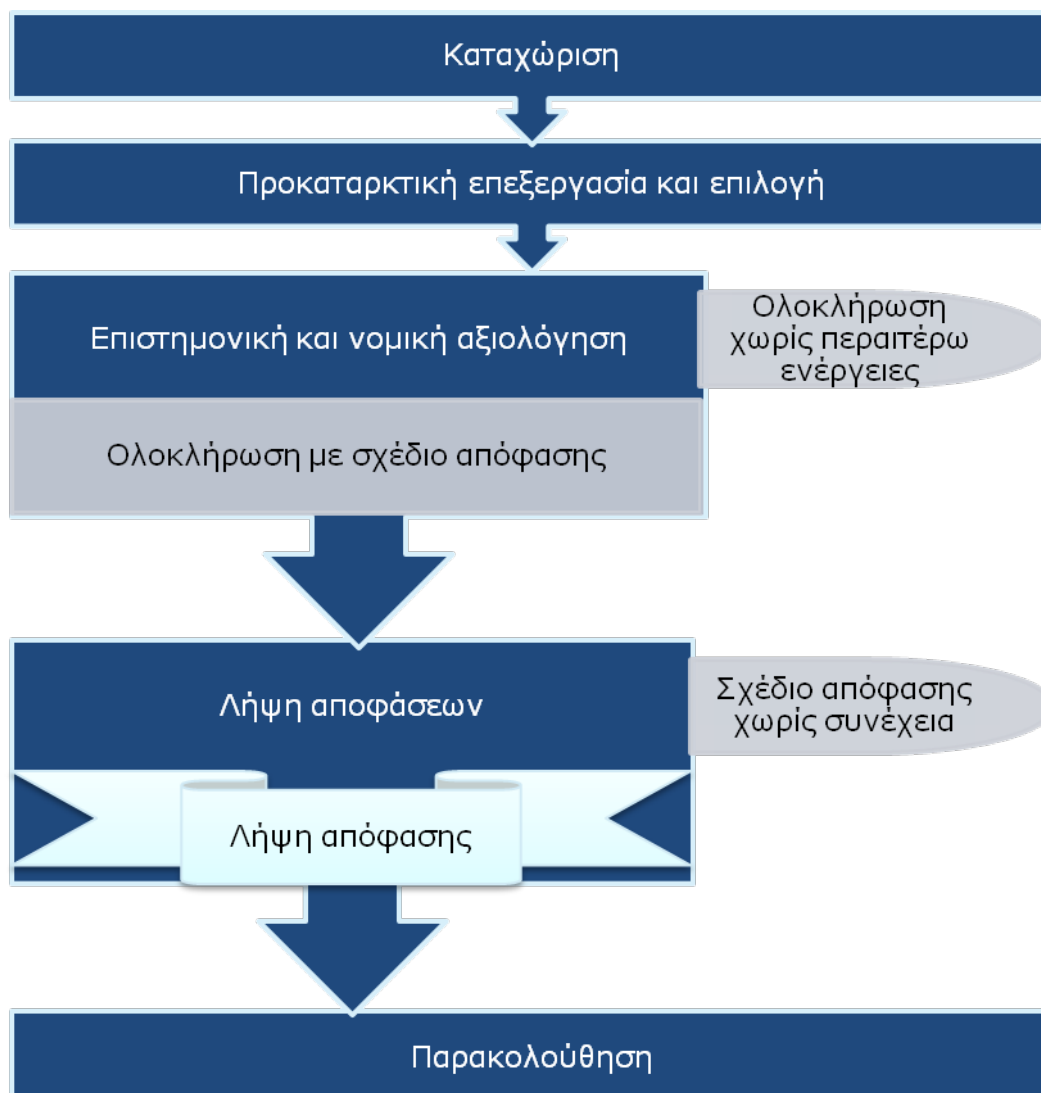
Καταχώριση

Προκαταρκτική επεξεργασία και επιλογή

Επιστημονική και νομική αξιολόγηση

Ολοκλήρωση χωρίς περαιτέρω ενέργειες

Ολοκλήρωση με σχέδιο απόφασης

Λήψη αποφάσεων

Σχέδιο απόφασης χωρίς συνέχεια

Λήψη απόφασης

Παρακολούθηση